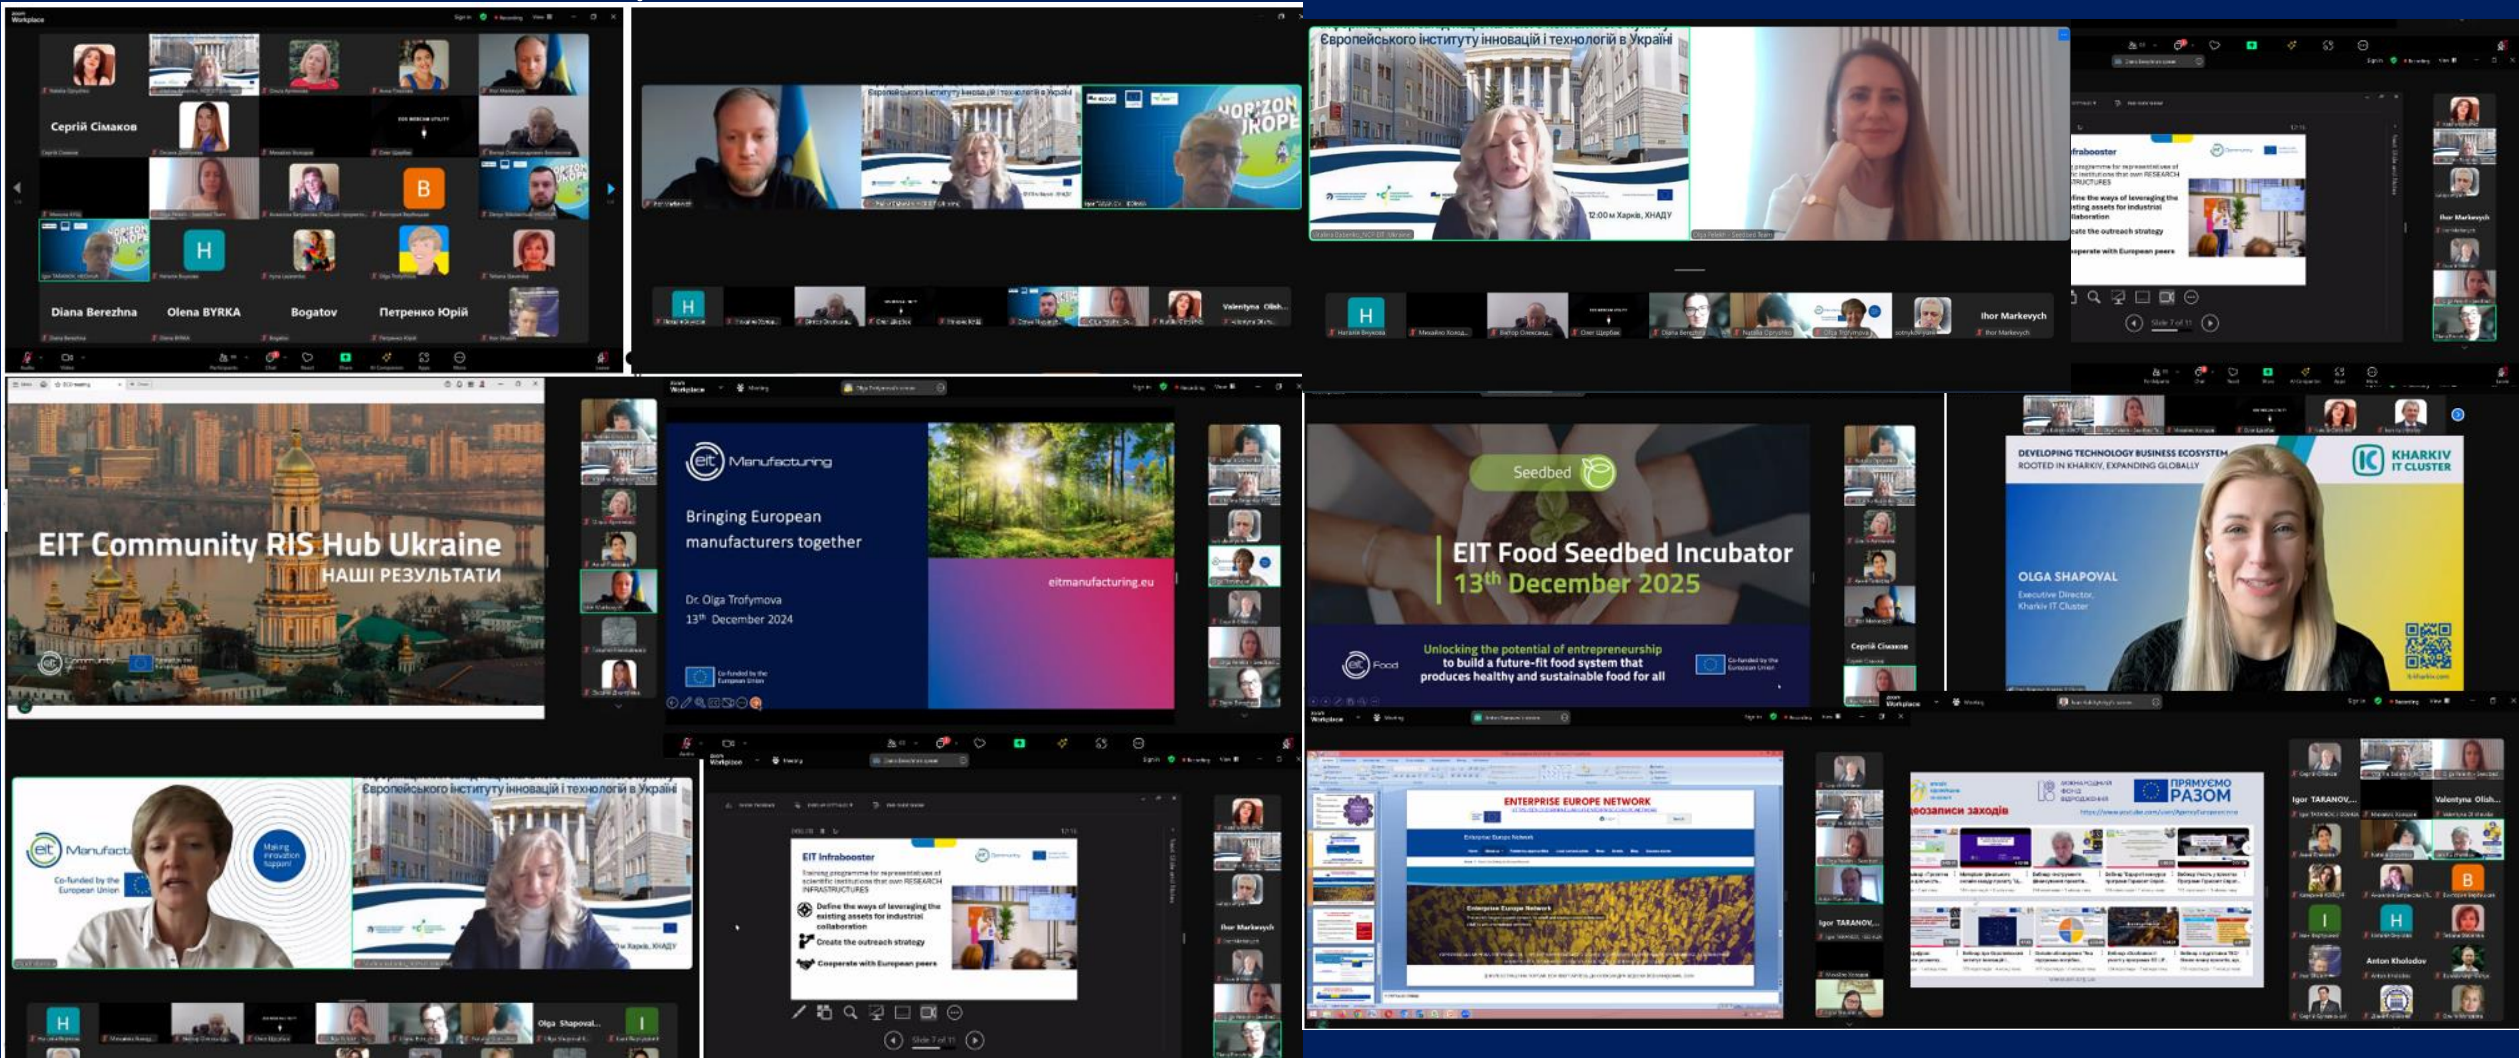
Сергій Сімаков

Diana Berezhna
Olena BYRKA
Bogatov
Петренко Юрій

Європейського інституту інновацій і технологій в Україні

Європейського інституту інновацій і технологій в Україні

12:00 м Харків, ХНАДУ

Valentyna Olsh...

Ihor Markevych

EIT Community RIS Hub Ukraine
НАШІ РЕЗУЛЬТАТИ

eit Manufacturing
Bringing European manufacturers together
Dr. Olga Trofymova
13th December 2024
eitmanufacturing.eu
Co-funded by the European Union

Seedbed
EIT Food Seedbed Incubator
13th December 2025
Unlocking the potential of entrepreneurship to build a future-fit food system that produces healthy and sustainable food for all
eit Food
Co-funded by the European Union

Сергій Сімаков

DEVELOPING TECHNOLOGY BUSINESS ECOSYSTEM
ROOTED IN KHARKIV, EXPANDING GLOBALLY
KHARKIV IT CLUSTER
OLGA SHAPOVAL
Executive Director, Kharkiv IT Cluster

eit Manufacturing
Co-funded by the European Union
Making innovation happen!

Європейського інституту інновацій і технологій в Україні

Olga Shapoval...

EIT Infrabooster
Training programme for representatives of scientific institutions that own RESEARCH INFRASTRUCTURES
Define the ways of leveraging the existing assets for industrial collaboration
Create the outreach strategy
Cooperate with European peers

Ihor Markevych

ENTERPRISE EUROPE NETWORK
Enterprise Europe Network

Igor TARANOV...

ПРЯМУЄМО РАЗОМ
еозаписи заходів

Igor TARANOV...
Valentyna Olsh...
Anton Kholodov